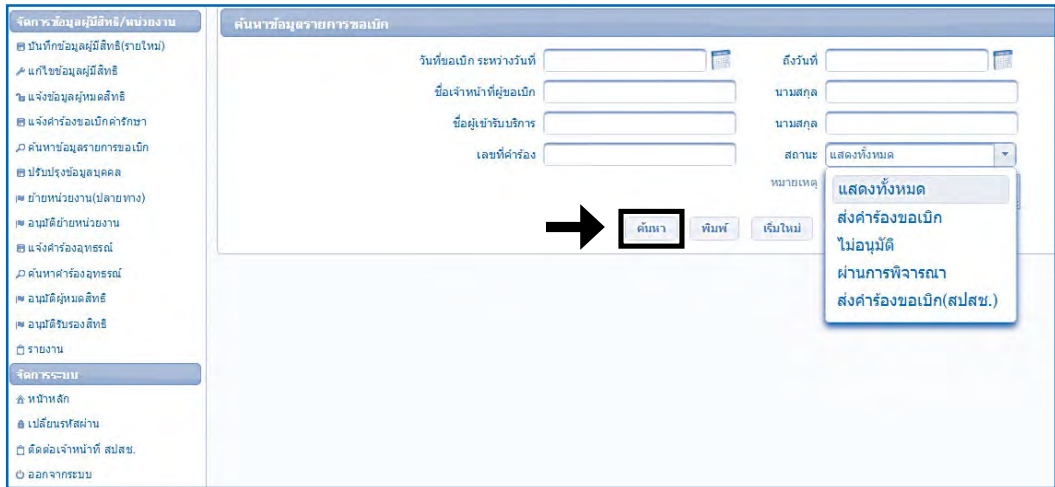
จัดการข้อมูลผู้มีสิทธิ/หน่วยงาน
บันทึกข้อมูลผู้มีสิทธิ(รายใหม่)
แก้ไขข้อมูลผู้มีสิทธิ
แจ้งข้อมูลผู้หมดสิทธิ
แจ้งคำร้องขอเบิกค่ารักษา
ค้นหาข้อมูลรายการขอเบิก
ปรับปรุงข้อมูลบุคคล
ย้ายหน่วยงาน(ปลายทาง)
อนุมัติย้ายหน่วยงาน
แจ้งคำร้องอุทธรณ์
ค้นหาคำร้องอุทธรณ์
อนุมัติผู้หมดสิทธิ
อนุมัติรับรองสิทธิ
รายงาน
จัดการระบบ
หน้าหลัก
เปลี่ยนรหัสผ่าน
ติดต่อเจ้าหน้าที่ สปสช.
ออกจากระบบ

ค้นหาข้อมูลรายการขอเบิก
วันที่ขอเบิก ระหว่างวันที่
ถึงวันที่
ชื่อเจ้าหน้าที่ผู้ขอเบิก
นามสกุล
ชื่อผู้เข้ารับบริการ
นามสกุล
เลขที่คำร้อง
สถานะ แสดงทั้งหมด
หมายเหตุ
แสดงทั้งหมด
ส่งคำร้องขอเบิก
ไม่อนุมัติ
ผ่านการพิจารณา
ส่งคำร้องขอเบิก(สปสช.)
ค้นหา
พิมพ์
เริ่มใหม่